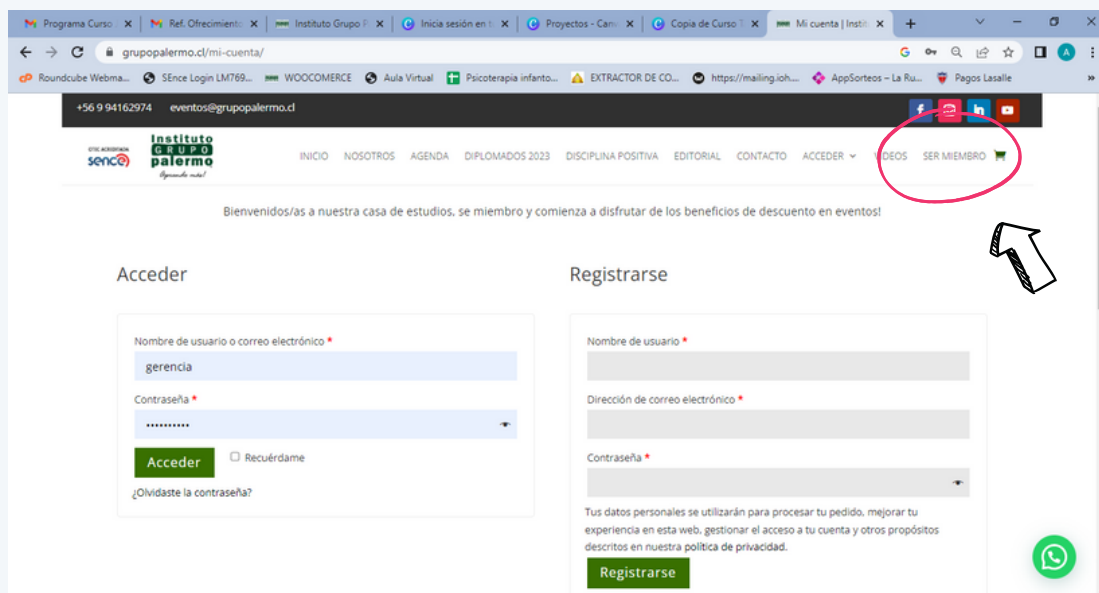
Programa Curso | Ref. Ofrecimiento | Instituto Grupo P | Inicia sesión en | Proyectos - Canv | Copia de Curso | Mi cuenta | Instit

grupopalermo.cl/mi-cuenta/

Roundcube Webma... SEnce Login LM769... WOOCOMERCE Aula Virtual Psicoterapia infanto... EXTRACTOR DE CO... https://mailing.ioh... AppSorteos – La Ru... Pagos Lasalle

+56 9 94162974 eventos@grupopalermo.cl

OTEC ACREDITADA sence

Instituto GRUPO palermo Aprende más!

INICIO NOSOTROS AGENDA DIPLOMADOS 2023 DISCIPLINA POSITIVA EDITORIAL CONTACTO ACCEDER VIDEOS SER MIEMBRO

Bienvenidos/as a nuestra casa de estudios, se miembro y comienza a disfrutar de los beneficios de descuento en eventos!

Acceder

Nombre de usuario o correo electrónico *

gerencia

Contraseña *

••••••••••

Acceder

Recuérdame

¿Olvidaste la contraseña?

Registrarse

Nombre de usuario *

Dirección de correo electrónico *

Contraseña *

Tus datos personales se utilizarán para procesar tu pedido, mejorar tu experiencia en esta web, gestionar el acceso a tu cuenta y otros propósitos descritos en nuestra política de privacidad.

Registrarse